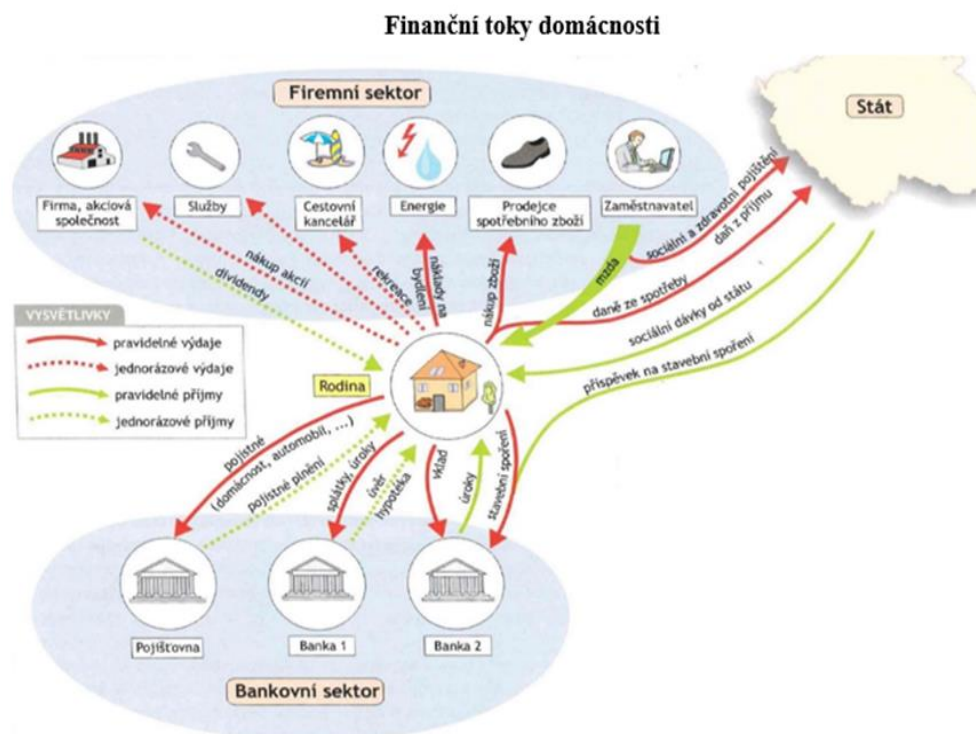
Finanční toky domácnosti

Firemní sektor

Stát

Firma, akciová společnost

Služby

Cestovní kancelář

Energie

Prodejce spotřebního zboží

Zaměstnavatel

nákup akcií

dividendy

rekreace

náklady na bydlení

nákup zboží

mzda

sociální a zdravotní pojištění

daň z příjmu

daně ze spotřeby

sociální dávky od státu

příspěvek na stavební spoření

VYSVĚTLIVKY

pravidelné výdaje

jednorázové výdaje

pravidelné příjmy

jednorázové příjmy

Rodina

pojistné (domácnost, automobil, ...)

pojistné plnění

splátky, úroky

úvěr hypotéka

vklad

úroky

stavební spoření

Pojišťovna

Banka 1

Banka 2

Bankovní sektor